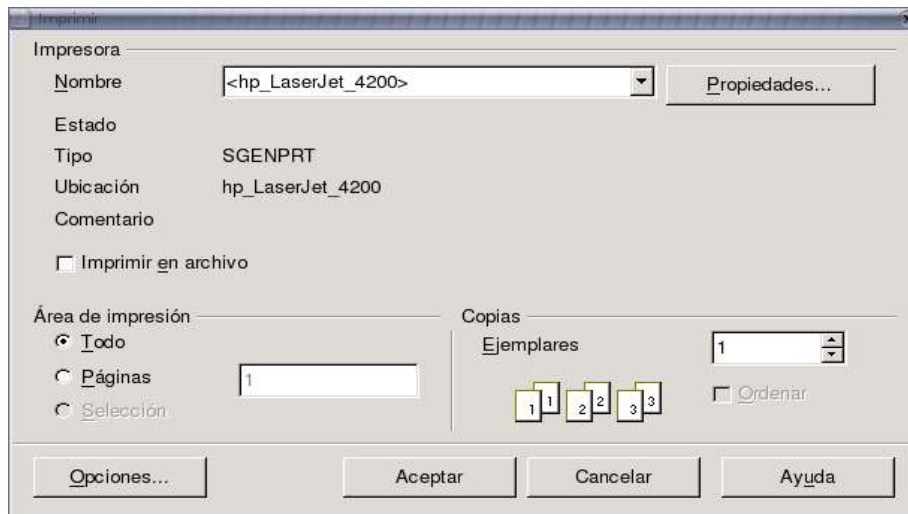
Imprimir

Impresora

Nombre <hp_LaserJet_4200>

Propiedades...

Estado

Tipo SGENPRT

Ubicación hp_LaserJet_4200

Comentario

Imprimir en archivo

Área de impresión

Todo

Páginas 1

Selección

Copias

Ejemplares 1

1 1 2 2 3 3

Ordenar

Opciones...

Aceptar

Cancelar

Ayuda